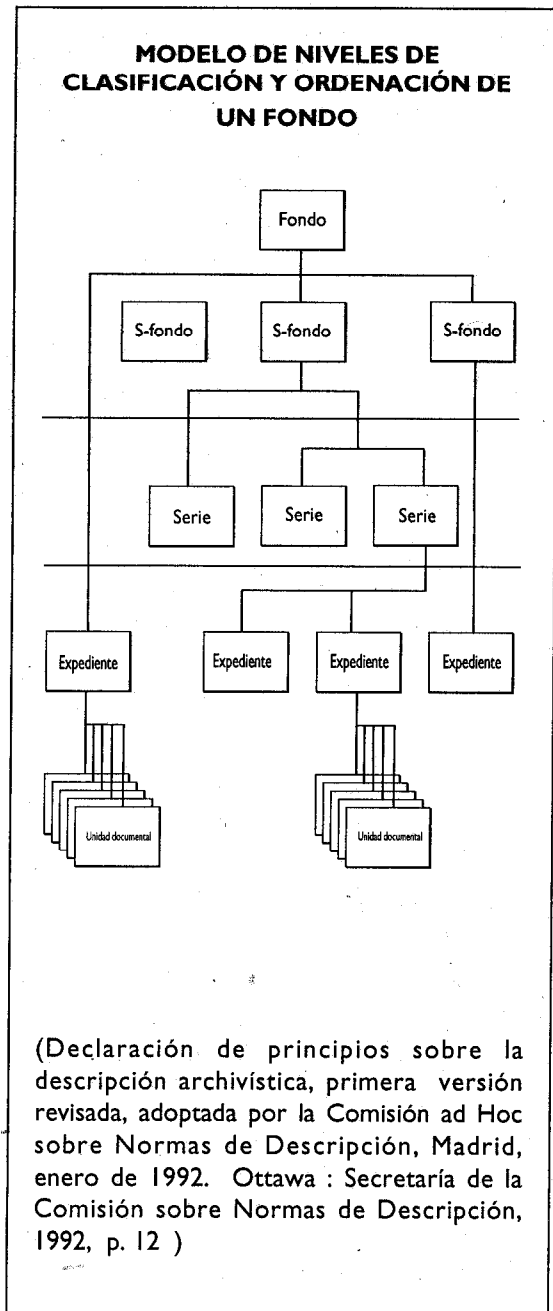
MODELO DE NIVELES DE CLASIFICACIÓN Y ORDENACIÓN DE UN FONDO

Fondo

S-fondo

S-fondo

S-fondo

Serie

Serie

Serie

Expediente

Expediente

Expediente

Expediente

Unidad documental

Unidad documental

(Declaración de principios sobre la descripción archivística, primera versión revisada, adoptada por la Comisión ad Hoc sobre Normas de Descripción, Madrid, enero de 1992. Ottawa : Secretaría de la Comisión sobre Normas de Descripción, 1992, p. 12 )